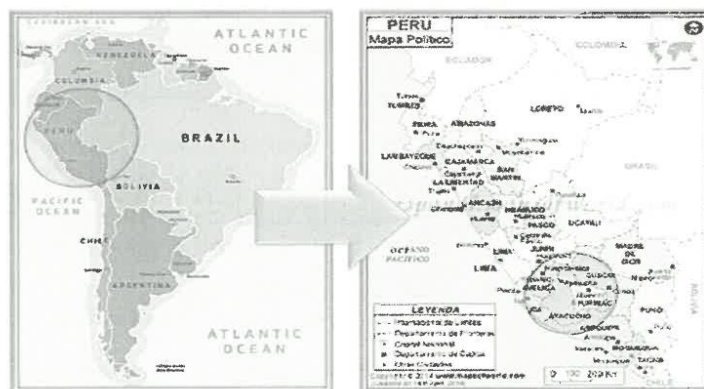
CARIBBEAN SEA
ATLANTIC OCEAN
VENEZUELA
COLOMBIA
PERU
BRAZIL
PACIFIC OCEAN
BOLIVIA
CHILE
ARGENTINA
ATLANTIC OCEAN

PERU
Mapa Politico
COLOMBIA
ECUADOR
TUMBES
LORETO
PIURA
AMAZONAS
LAMBAYEQUE
CAJAMARCA
SAN MARTIN
LA LIBERTAD
BRASIL
ANCASH
HUANUCO
PASCO
UCAYALI
OCEANO PACIFICO
LIMA
JUNIN
MADRE DE DIOS
CUSCO
HUANCAVELICA
APURIMAC
ICA
AYACUCHO
PUNO
AREQUIPA
MOQUEGUA
TACNA
BOLIVIA
CHILE
LEYENDA
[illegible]
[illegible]
Capital Nacional
Departamento de Capital
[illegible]
0 100 200 Km
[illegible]